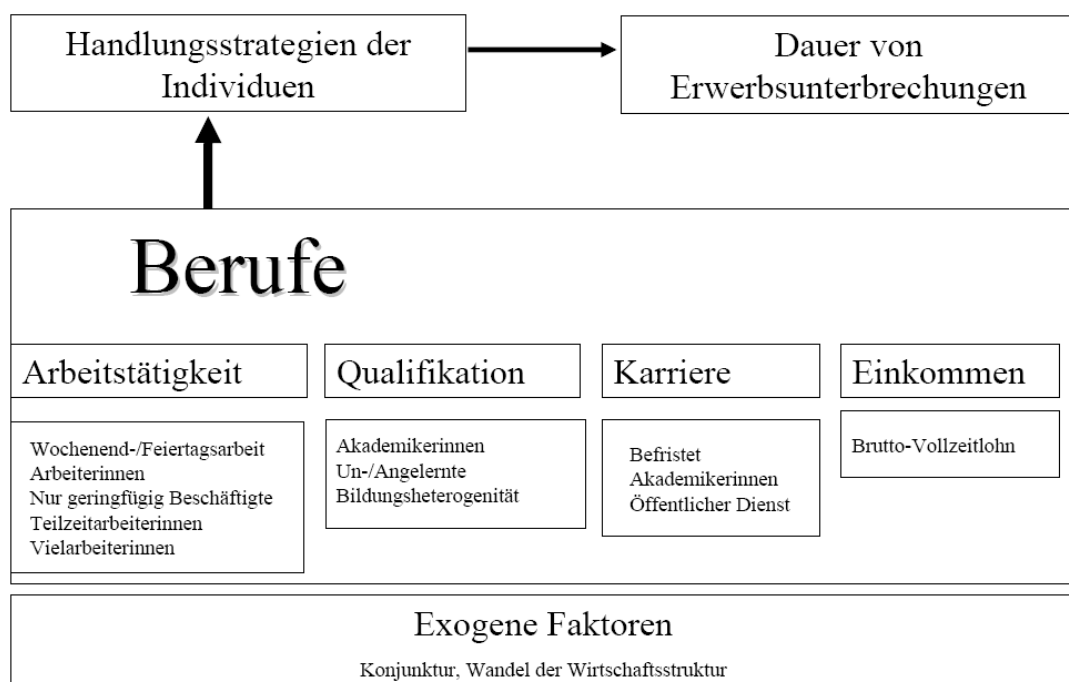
Handlungsstrategien der Individuen

Dauer von Erwerbsunterbrechungen

Berufe

Arbeitstätigkeit

Qualifikation

Karriere

Einkommen

Wochenend-/Feiertagsarbeit
Arbeiterinnen
Nur geringfügig Beschäftigte
Teilzeitarbeiterinnen
Vielarbeiterinnen

Akademikerinnen
Un-/Angelernte
Bildungsheterogenität

Befristet
Akademikerinnen
Öffentlicher Dienst

Brutto-Vollzeitlohn

Exogene Faktoren

Konjunktur, Wandel der Wirtschaftsstruktur